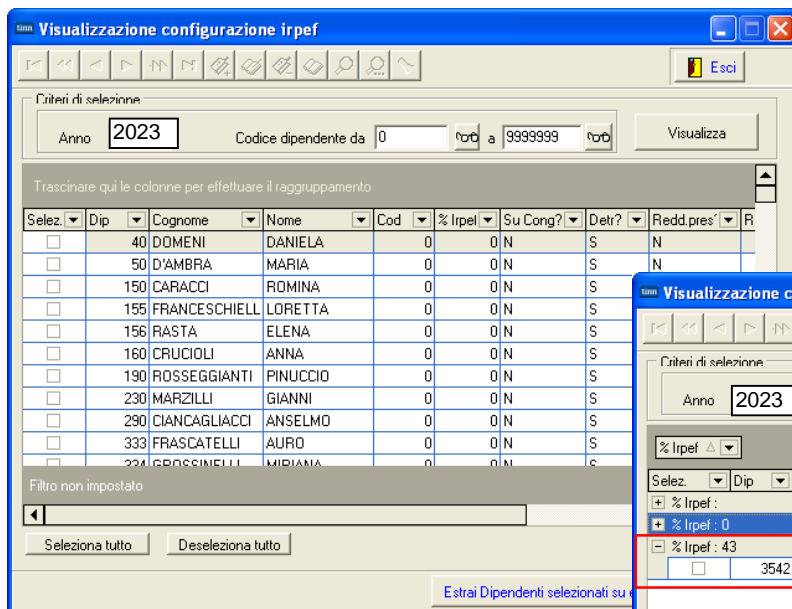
Visualizzazione configurazione irpef

Esci

Criteri di selezione

Anno 2023 Codice dipendente da 0 a 9999999 Visualizza

Trascinare qui le colonne per effettuare il raggruppamento

| Selez. | Dip | Cognome | Nome | Cod | % Irpef | Su Cong? | Detr? | Redd.pres' | R |
|---|---|---|---|---|---|---|---|---|---|
| | 40 | DOMENI | DANIELA | 0 | 0 | N | S | N | |
| | 50 | D'AMBRA | MARIA | 0 | 0 | N | S | N | |
| | 150 | CARACCI | ROMINA | 0 | 0 | N | S | N | |
| | 155 | FRANCESCHIELL | LORETTA | 0 | 0 | N | S | | |
| | 156 | RASTA | ELENA | 0 | 0 | N | S | | |
| | 160 | CRUCIOLI | ANNA | 0 | 0 | N | S | | |
| | 190 | ROSSEGGIANTI | PINUCCIO | 0 | 0 | N | S | | |
| | 230 | MARZILLI | GIANNI | 0 | 0 | N | S | | |
| | 290 | CIANCAGLIACCI | ANSELMO | 0 | 0 | N | S | | |
| | 333 | FRASCATELLI | AURO | 0 | 0 | N | S | | |
| | 334 | GROSSINELLI | MIRIANA | 0 | 0 | N | S | | |

Filtro non impostato

Seleziona tutto Deseleziona tutto

Estrai Dipendenti selezionati su e

Visualizzazione configurazione c

Criteri di selezione

Anno 2023

% Irpef

Selez. Dip

% Irpef :

% Irpef : 0

% Irpef : 43

3542